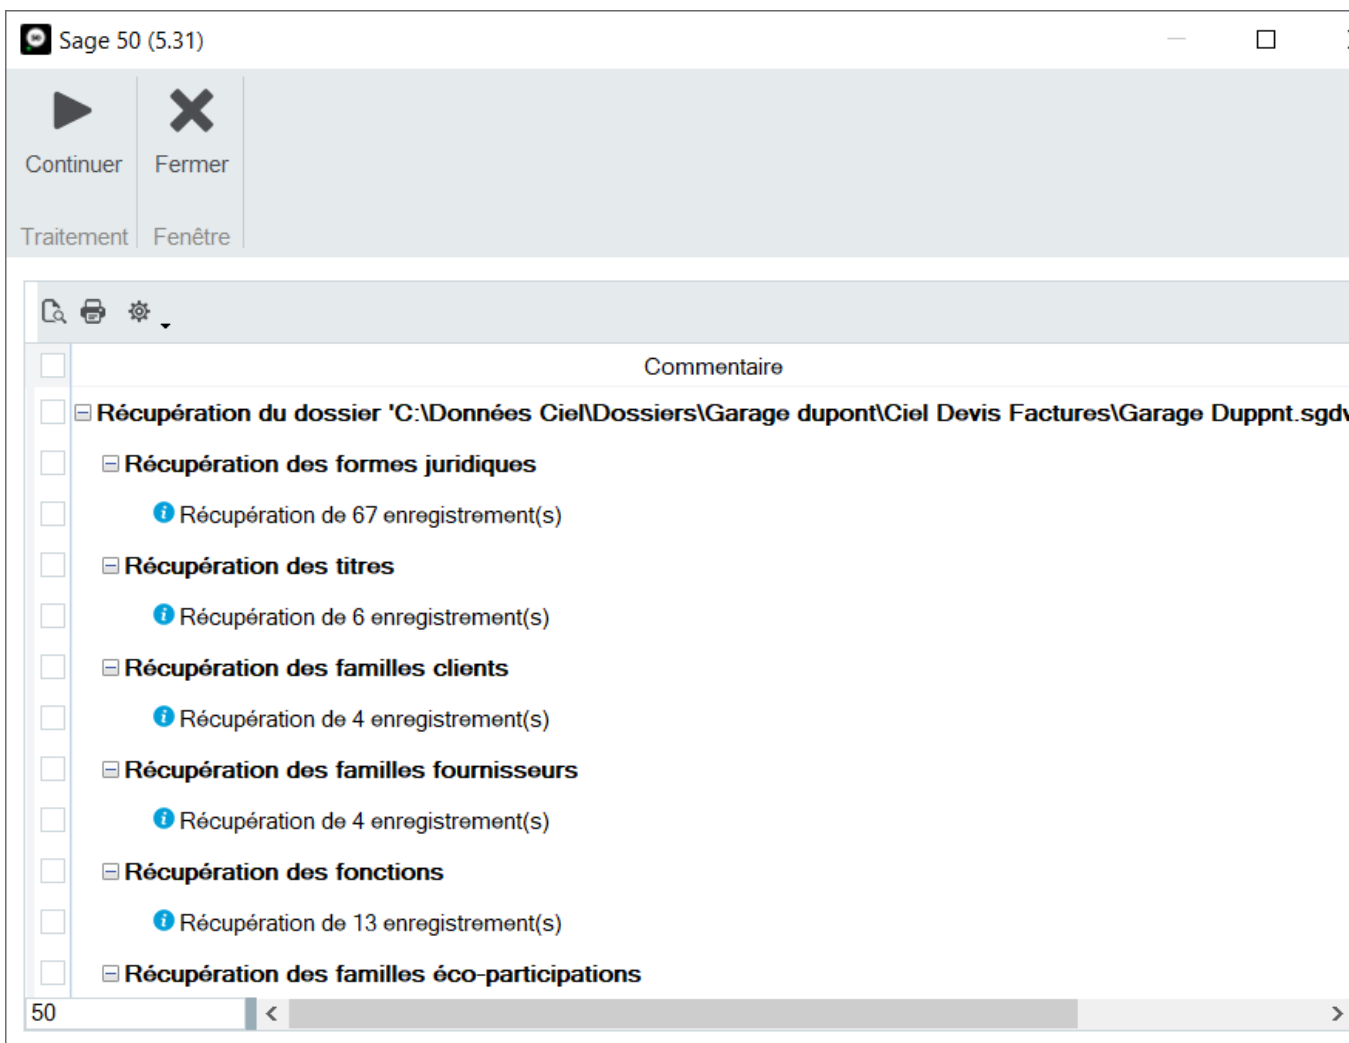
Sage 50 (5.31)

Continuer

Fermer

Traitement

Fenêtre

Commentaire

Récupération du dossier 'C:\Données Ciel\Dossiers\Garage dupont\Ciel Devis Factures\Garage Duppnt.sgd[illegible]

Récupération des formes juridiques

Récupération de 67 enregistrement(s)

Récupération des titres

Récupération de 6 enregistrement(s)

Récupération des familles clients

Récupération de 4 enregistrement(s)

Récupération des familles fournisseurs

Récupération de 4 enregistrement(s)

Récupération des fonctions

Récupération de 13 enregistrement(s)

Récupération des familles éco-participations

50